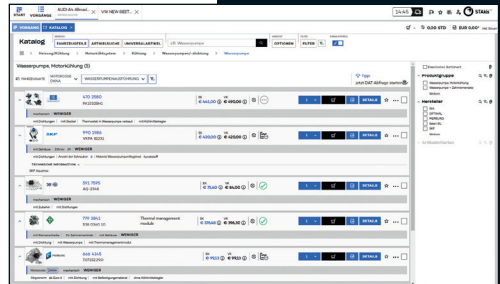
START VORGÄNGE AUDI A4 Allroad... VW NEW BEET...

VORGANG KATALOG

Katalog FAHRZEUGTEILE ARTIKELSUCHE UNIVERSALARTIKEL Wasserpumpe OPTIONEN FILTER

Wasserpumpe, Motorkühlung (5)

MOTORCODE DHAA WASSERPUMPENAUSFÜHRUNG

Tipp: jetzt DAT Abfrage starten

470 2980 9433380G
€ 443,00 € 490,00
DETAILS
WENIGER

990 3186 98PA 81231
€ 429,00 € 429,00
DETAILS
WENIGER

351 7555 AS-3348
€ 71,40 € 84,00
DETAILS
WENIGER

770 3842 538 0361 10
Thermal management module
€ 339,40 € 396,00
DETAILS
WENIGER

846 4345 70903350
€ 99,13 € 99,13
DETAILS
WENIGER

Reservieren Sortiment
Produktgruppe
Wasserpumpe, Motorkühlung
Wasserpumpe + Zahnriemensatz
Hersteller
INA
OPTIMAL
HEPU
SKF
0,00 STD
0,00 €
STAHL
14:45